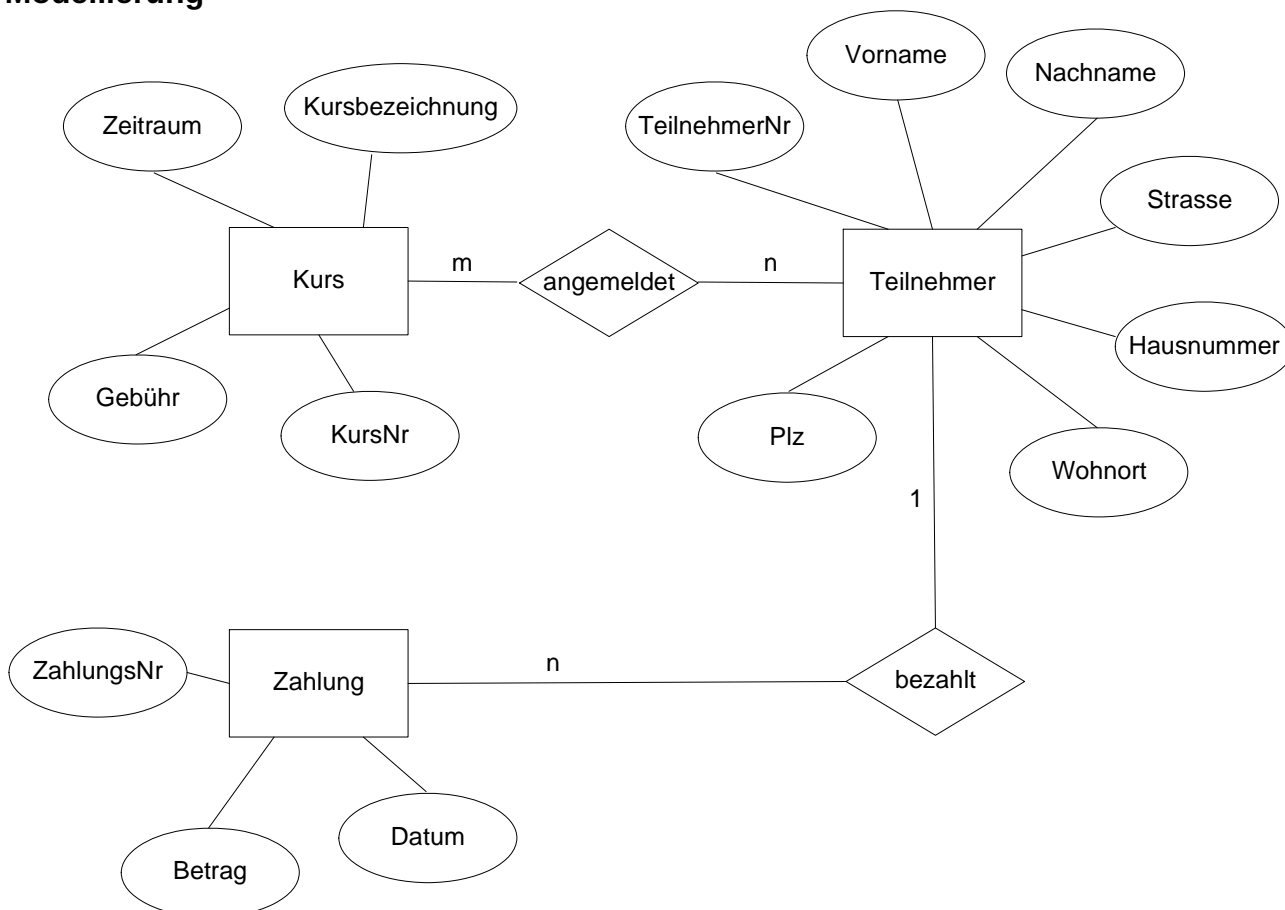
Modellierung

Zeitraum

Kursbezeichnung

Kurs

Gebühr

KursNr

m

angemeldet

n

TeilnehmerNr

Vorname

Nachname

Strasse

Teilnehmer

Hausnummer

Plz

Wohnort

1

ZahlungsNr

Zahlung

n

bezahlt

Betrag

Datum